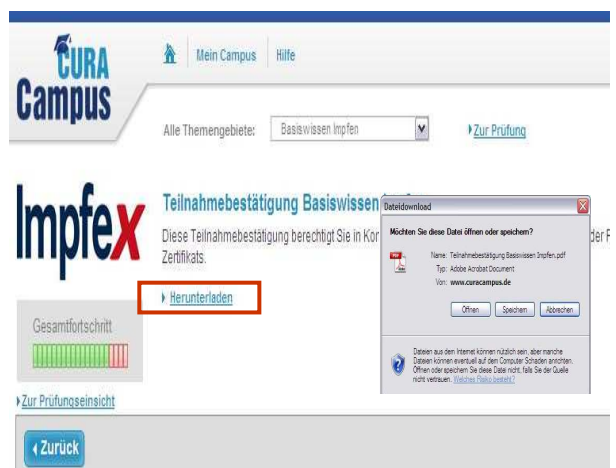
CURA Campus

Mein Campus | Hilfe

Alle Themengebiete: Basiswissen Impfen

Zur Prüfung

Impfex

Teilnahmebestätigung Basiswissen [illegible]

Diese Teilnahmebestätigung berechtigt Sie in Kor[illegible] der F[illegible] Zertifikats.

Herunterladen

Gesamtfortschritt

Zur Prüfungseinsicht

Zurück

Dateidownload

Möchten Sie diese Datei öffnen oder speichern?

Name: Teilnahmebestätigung Basiswissen Impfen.pdf
Typ: Adobe Acrobat Document
Von: www.curacampus.de

Öffnen | Speichern | Abbrechen

Dateien aus dem Internet können nützlich sein, aber manche Dateien können eventuell auf dem Computer Schaden anrichten. Öffnen oder speichern Sie diese Datei nicht, falls Sie der Quelle nicht vertrauen. Welches Risiko besteht?